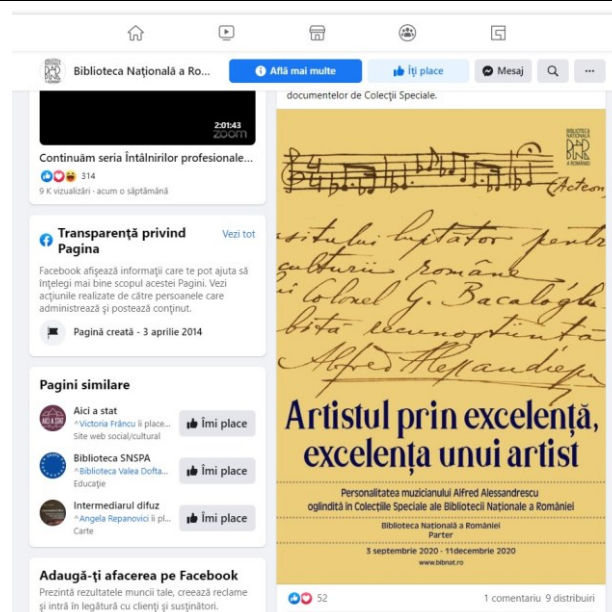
Biblioteca Națională a Ro...

Află mai multe

Îți place

Mesaj

2:01:43
zoom

Continuăm seria Întâlnirilor profesionale...

314

9 K vizualizări · acum o săptămână

Transparență privind Pagina

Vezi tot

Facebook afișează informații care te pot ajuta să înțelegi mai bine scopul acestei Pagini. Vezi acțiunile realizate de către persoanele care administrează și postează conținut.

Pagină creată - 3 aprilie 2014

Pagini similare

Aici a stat
Victoria Frâncu îi place...
Site web social/cultural

Îmi place

Biblioteca SNSPA
Biblioteca Valea Dofta...
Educație

Îmi place

Intermediarul difuz
Angela Repanovici îi pl...
Carte

Îmi place

Adaugă-ți afacerea pe Facebook

Prezintă rezultatele muncii tale, creează reclame și intră în legătură cu clienți și susținători.

documentelor de Colecții Speciale.

BIBLIOTECA NAȚIONALĂ A ROMÂNIEI

Acteon

artistului luptator pentru culturii române
lui Colonel G. Bacaloglu
bită recunoștință
Alfred Alessandrescu

Artistul prin excelență, excelența unui artist

Personalitatea muzicianului Alfred Alessandrescu oglindită în Colecțiile Speciale ale Bibliotecii Naționale a României

Biblioteca Națională a României
Parter

3 septembrie 2020 - 11decembrie 2020

www.bibnat.ro

52

1 comentariu 9 distribuiri